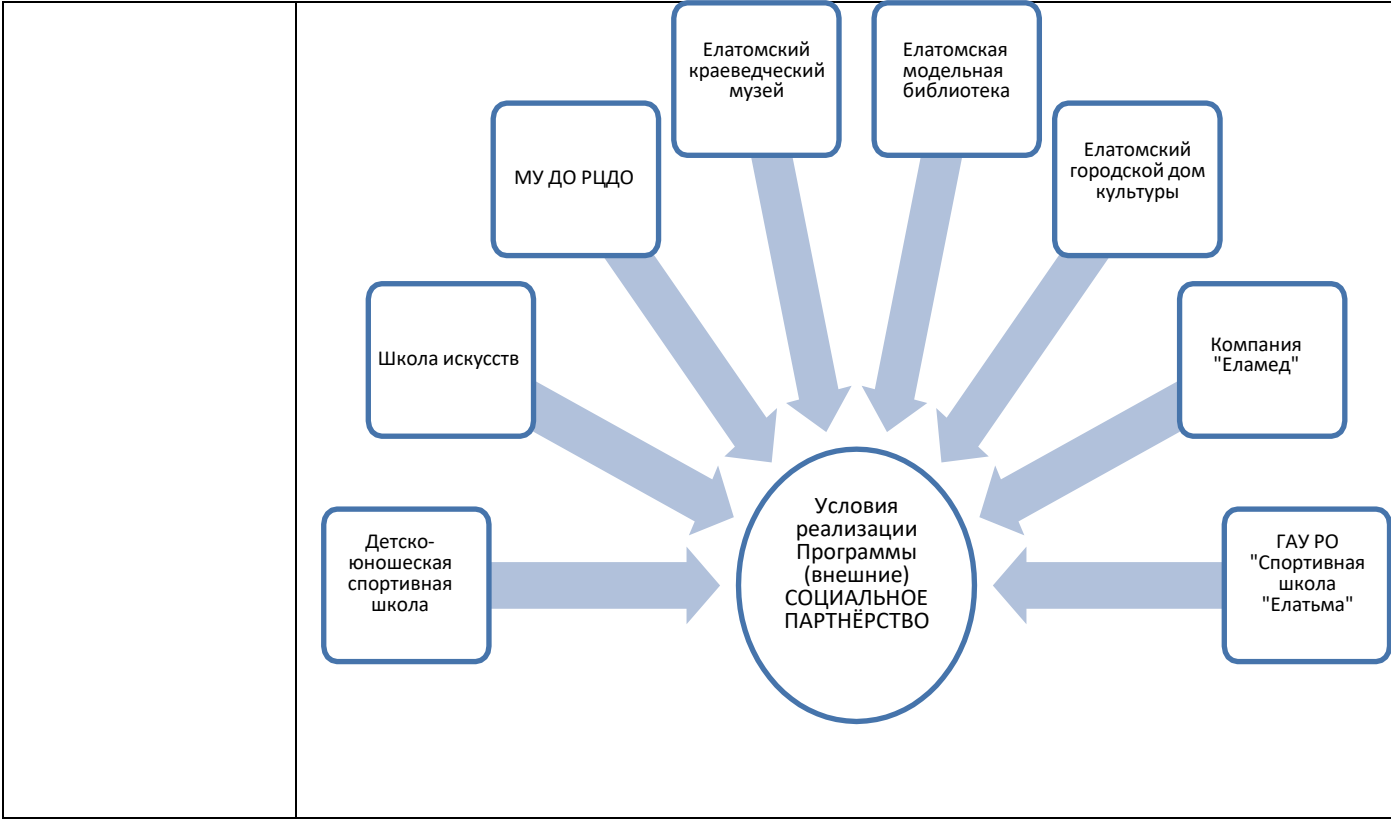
Детско-юношеская спортивная школа

Школа искусств

МУ ДО РЦДО

Елатомский краеведческий музей

Елатомская модельная библиотека

Елатомский городской дом культуры

Компания "Еламед"

ГАУ РО "Спортивная школа "Елатьма"

Условия реализации Программы (внешние) СОЦИАЛЬНОЕ ПАРТНЁРСТВО